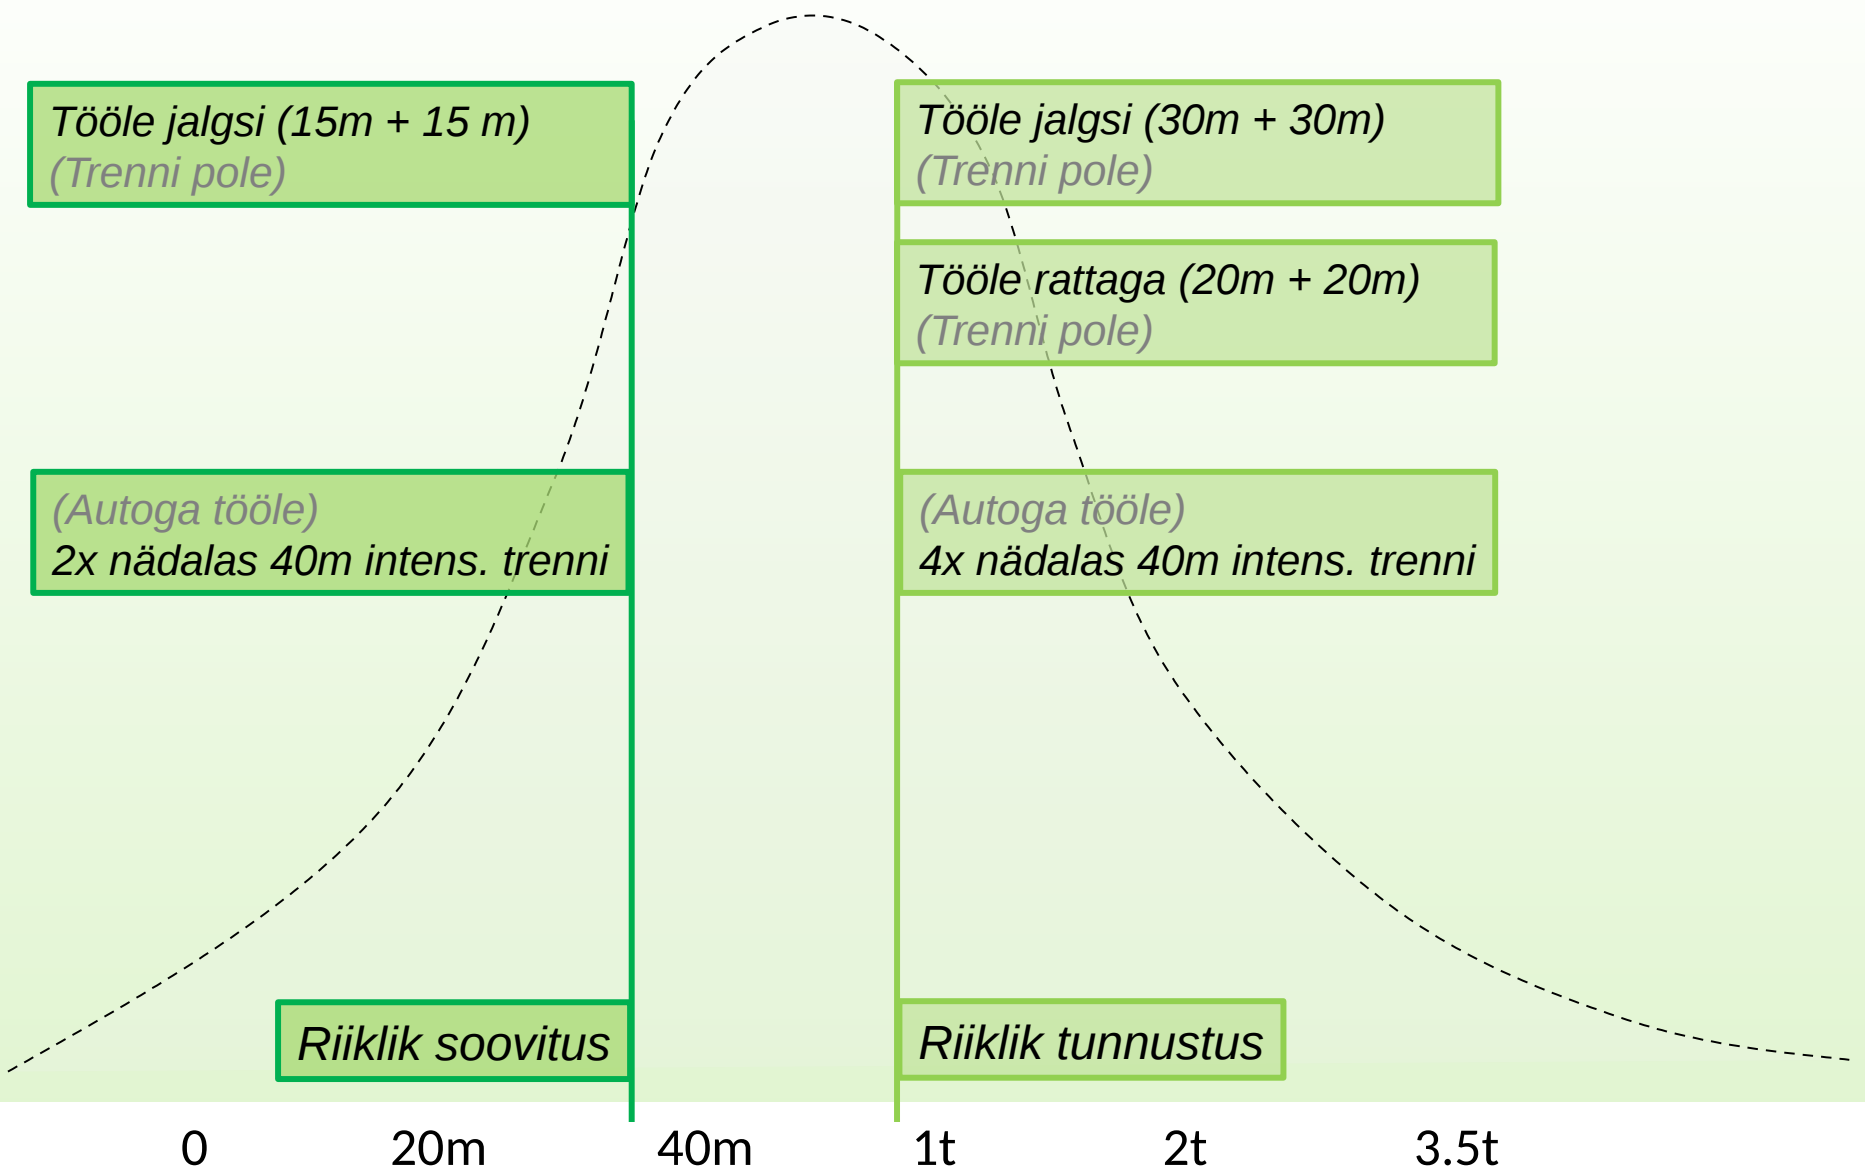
Tööle jalgsi (15m + 15 m)
(Trenni pole)

Tööle jalgsi (30m + 30m)
(Trenni pole)

Tööle rattaga (20m + 20m)
(Trenni pole)

(Autoga tööle)
2x nädalas 40m intens. trenni

(Autoga tööle)
4x nädalas 40m intens. trenni

Riiklik soovitus

Riiklik tunnustus

0 20m 40m 1t 2t 3.5t